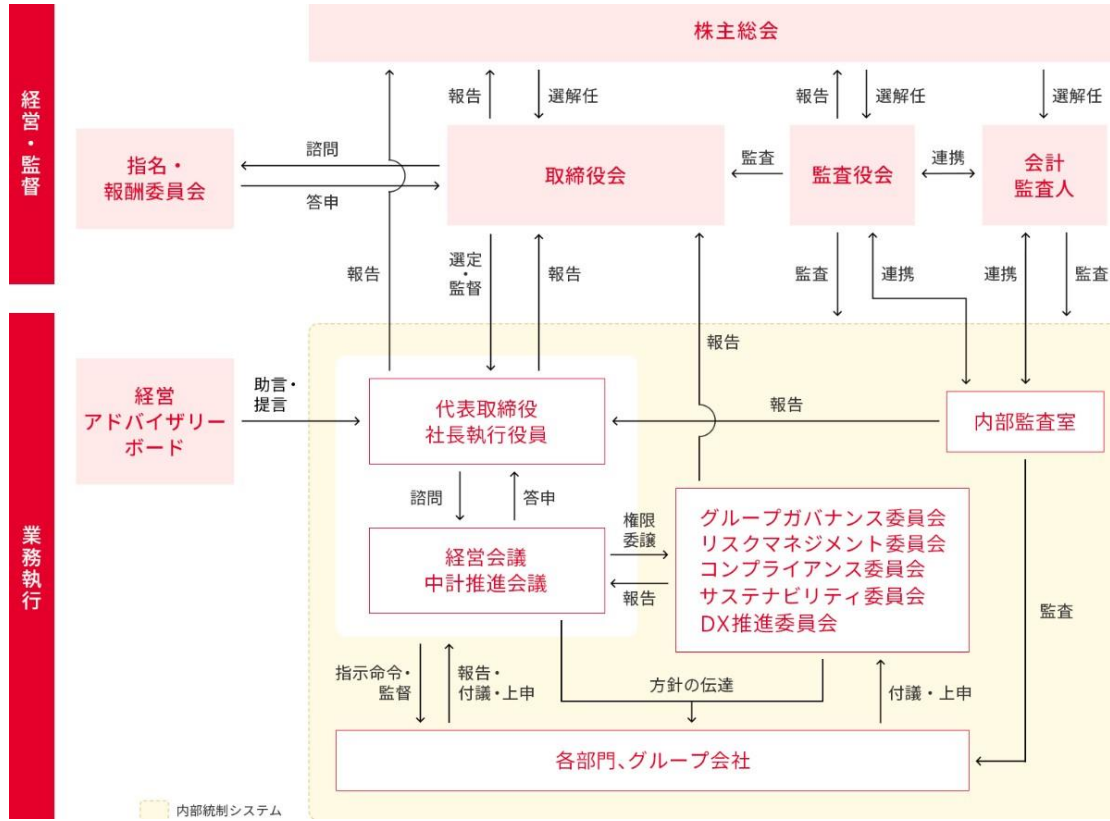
経営・監督

株主総会

報告
選解任
報告
選解任
選解任

指名・報酬委員会

諮問
答申

取締役会

監査

監査役会

連携

会計監査人

報告
選定・監督
報告
監査
連携
連携
監査

業務執行

報告

経営アドバイザリーボード

助言・提言

代表取締役
社長執行役員

報告

内部監査室

諮問
答申

権限委譲

経営会議
中計推進会議

報告

グループガバナンス委員会
リスクマネジメント委員会
コンプライアンス委員会
サステナビリティ委員会
DX推進委員会

監査

指示命令・監督
報告・付議・上申
方針の伝達
付議・上申

各部門、グループ会社

内部統制システム